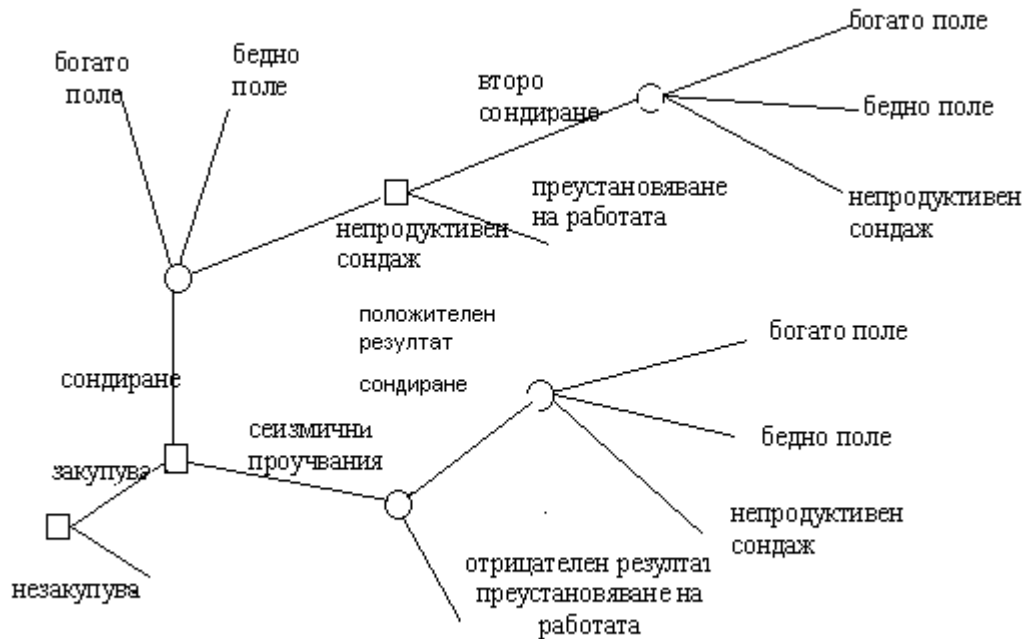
богато поле

бедно поле

второ сондиране

богато поле

бедно поле

непродуктивен сондаж

преустановяване на работата

непродуктивен сондаж

положителен резултат

сондиране

богато поле

бедно поле

сондиране

сеизмични проучвания

закупува

непродуктивен сондаж

незакупува

отрицателен резултат преустановяване на работата